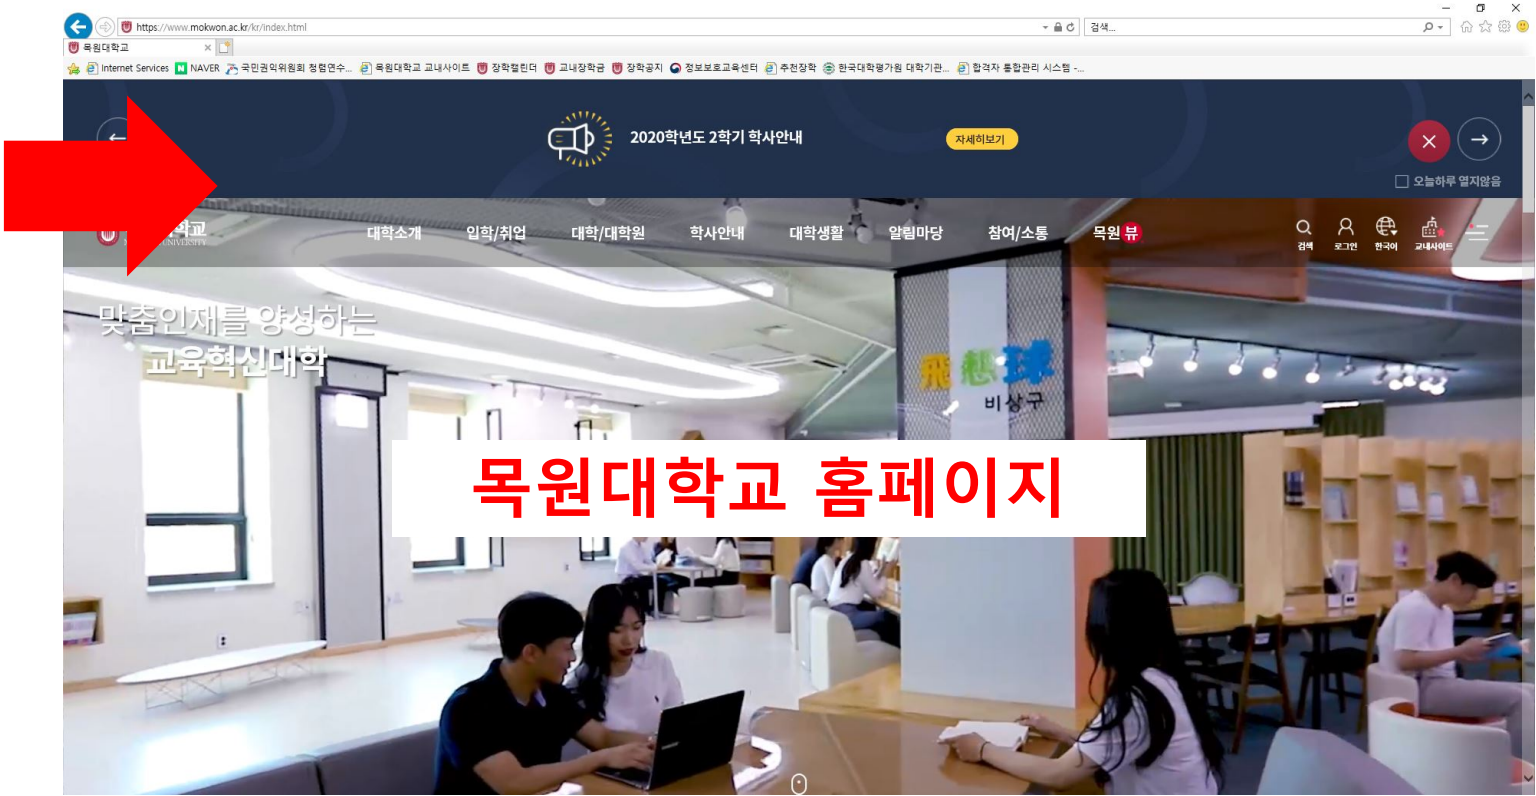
https://www.mokwon.ac.kr/kr/index.html

검색...

목원대학교

Internet Services NAVER 국민권익위원회 청렴연수... 목원대학교 교내사이트 장학캘린더 교내장학금 장학공지 정보보호교육센터 추천장학 한국대학평가원 대학기관... 합격자 통합관리 시스템 -...

2020학년도 2학기 학사안내

자세히보기

오늘하루 열지않음

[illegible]학교

대학소개 입학/취업 대학/대학원 학사안내 대학생활 알림마당 참여/소통 목원 뷰

검색 로그인 한국어 교내사이트

맞춤인재를 양성하는 교육혁신대학

飛想球 비상구

목원대학교 홈페이지